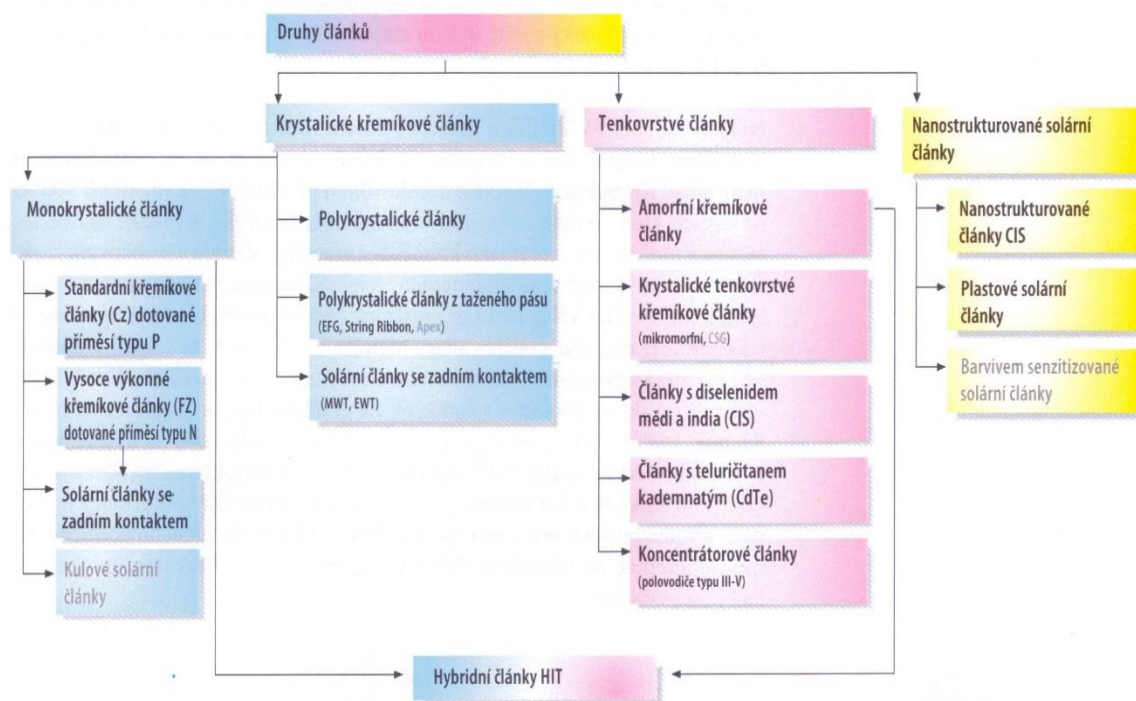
Druhy článků

Krystalické křemíkové články

Tenkovrstvé články

Nanostrukturované solární články

Monokrystalické články

Standardní křemíkové články (Cz) dotované příměsí typu P

Vysoce výkonné křemíkové články (FZ) dotované příměsí typu N

Solární články se zadním kontaktem

Kulové solární články

Polykrystalické články

Polykrystalické články z taženého pásu (EFG, String Ribbon, Apex)

Solární články se zadním kontaktem (MWT, EWT)

Amorfní křemíkové články

Krystalické tenkovrstvé křemíkové články (mikromorfní, CSG)

Články s diselenidem mědi a india (CIS)

Články s teluričitanem kademnatým (CdTe)

Koncentrátorové články (polovodiče typu III-V)

Nanostrukturované články CIS

Plastové solární články

Barvivem senzitizované solární články

Hybridní články HIT